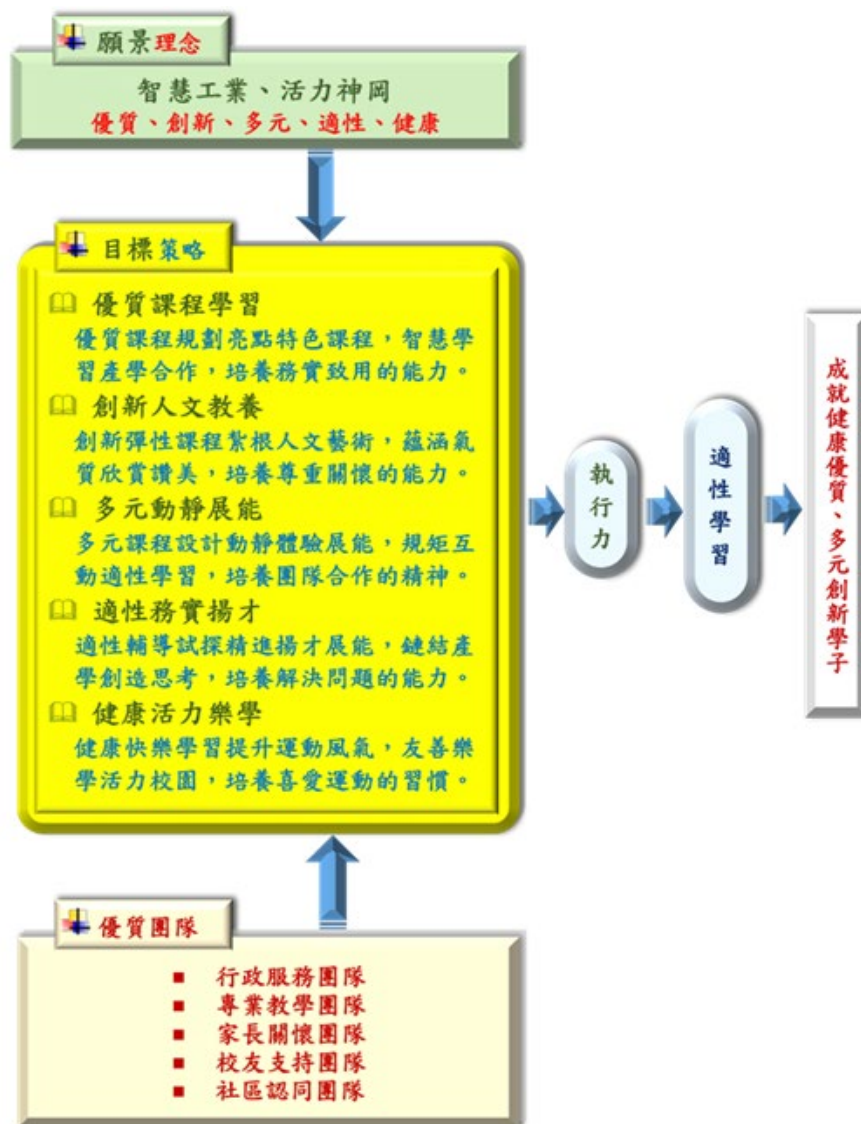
願景理念

智慧工業、活力神岡
優質、創新、多元、適性、健康

目標策略

優質課程學習
優質課程規劃亮點特色課程，智慧學習產學合作，培養務實致用的能力。

創新人文教養
創新彈性課程紮根人文藝術，蘊涵氣質欣賞讚美，培養尊重關懷的能力。

多元動靜展能
多元課程設計動靜體驗展能，規矩互動適性學習，培養團隊合作的精神。

適性務實揚才
適性輔導試探精進揚才展能，鏈結產學創造思考，培養解決問題的能力。

健康活力樂學
健康快樂學習提升運動風氣，友善樂學活力校園，培養喜愛運動的習慣。

執行力

適性學習

成就健康優質、多元創新學子

優質團隊

行政服務團隊
專業教學團隊
家長關懷團隊
校友支持團隊
社區認同團隊